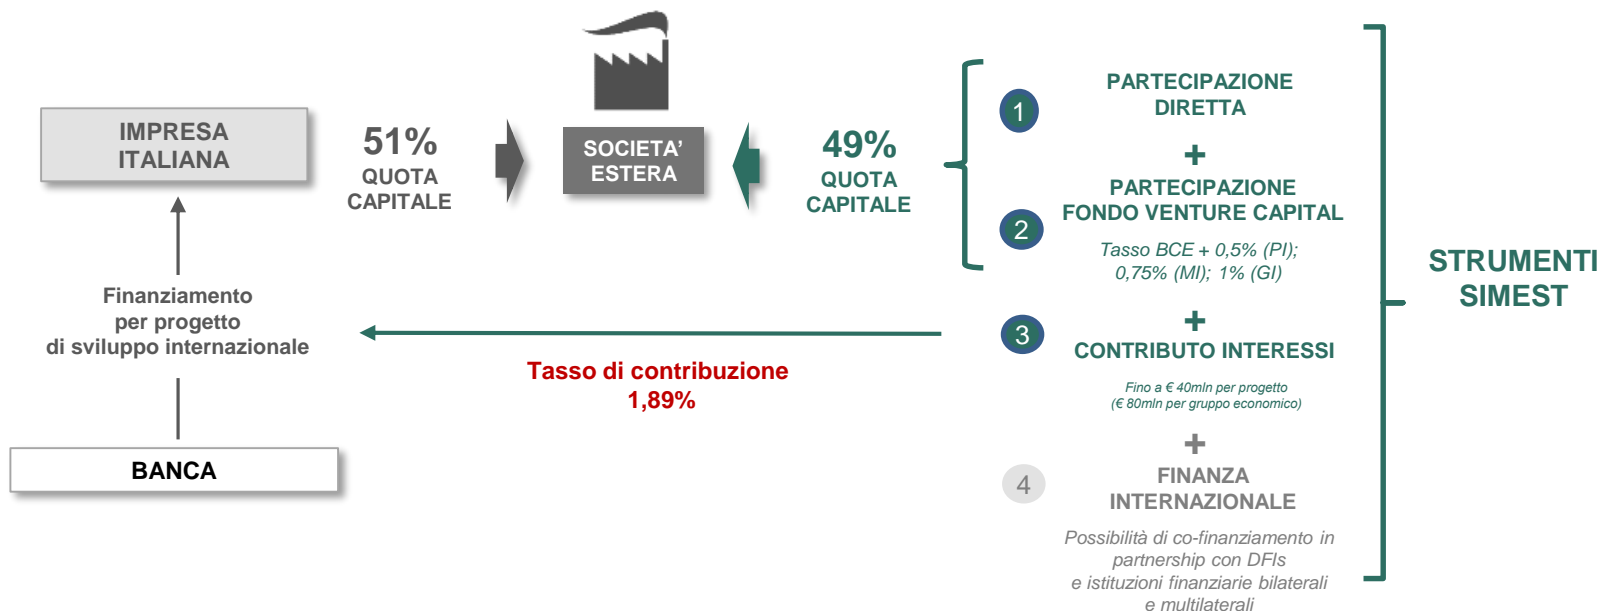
IMPRESA ITALIANA

51%
QUOTA CAPITALE

SOCIETA' ESTERA

49%
QUOTA CAPITALE

1
PARTECIPAZIONE DIRETTA

+

2
PARTECIPAZIONE FONDO VENTURE CAPITAL

Tasso BCE + 0,5% (PI); 0,75% (MI); 1% (GI)

+

3
CONTRIBUTO INTERESSI

Fino a € 40mln per progetto (€ 80mln per gruppo economico)

+

4
FINANZA INTERNAZIONALE

Possibilità di co-finanziamento in partnership con DFIs e istituzioni finanziarie bilaterali e multilaterali

STRUMENTI SIMEST

Finanziamento per progetto di sviluppo internazionale

Tasso di contribuzione 1,89%

BANCA